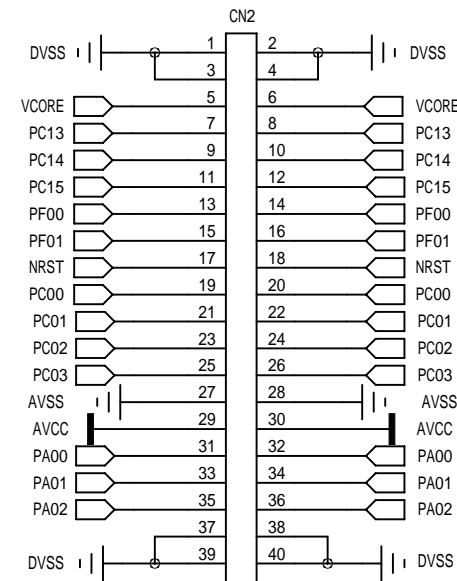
CN2

DVSS 1 2 DVSS
3 4
VCORE 5 6 VCORE
PC13 7 8 PC13
PC14 9 10 PC14
PC15 11 12 PC15
PF00 13 14 PF00
PF01 15 16 PF01
NRST 17 18 NRST
PC00 19 20 PC00
PC01 21 22 PC01
PC02 23 24 PC02
PC03 25 26 PC03
AVSS 27 28 AVSS
AVCC 29 30 AVCC
PA00 31 32 PA00
PA01 33 34 PA01
PA02 35 36 PA02
37 38
DVSS 39 40 DVSS